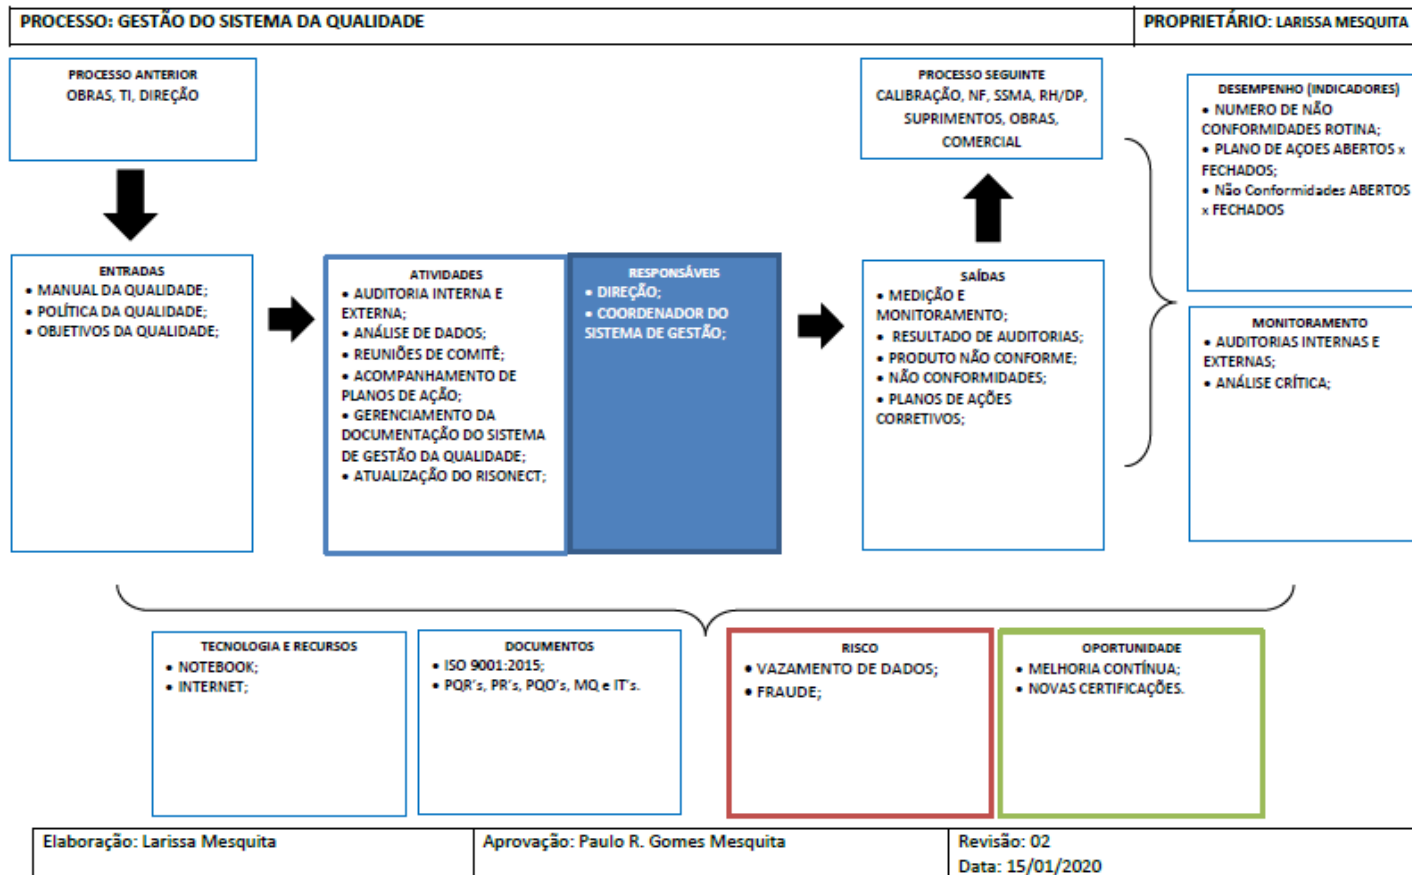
PROCESSO: GESTÃO DO SISTEMA DA QUALIDADE

PROPRIETÁRIO: LARISSA MESQUITA

PROCESSO ANTERIOR
OBRAS, TI, DIREÇÃO

PROCESSO SEGUINTE
CALIBRAÇÃO, NF, SSMA, RH/DP, SUPRIMENTOS, OBRAS, COMERCIAL

DESEMPENHO (INDICADORES)
• NUMERO DE NÃO CONFORMIDADES ROTINA;
• PLANO DE AÇOES ABERTOS x FECHADOS;
• Não Conformidades ABERTOS x FECHADOS

ENTRADAS
• MANUAL DA QUALIDADE;
• POLÍTICA DA QUALIDADE;
• OBJETIVOS DA QUALIDADE;

ATIVIDADES
• AUDITORIA INTERNA E EXTERNA;
• ANÁLISE DE DADOS;
• REUNIÕES DE COMITÊ;
• ACOMPANHAMENTO DE PLANOS DE AÇÃO;
• GERENCIAMENTO DA DOCUMENTAÇÃO DO SISTEMA DE GESTÃO DA QUALIDADE;
• ATUALIZAÇÃO DO RISONECT;

RESPONSÁVEIS
• DIREÇÃO;
• COORDENADOR DO SISTEMA DE GESTÃO;

SAÍDAS
• MEDIÇÃO E MONITORAMENTO;
• RESULTADO DE AUDITORIAS;
• PRODUTO NÃO CONFORME;
• NÃO CONFORMIDADES;
• PLANOS DE AÇÕES CORRETIVOS;

MONITORAMENTO
• AUDITORIAS INTERNAS E EXTERNAS;
• ANÁLISE CRÍTICA;

TECNOLOGIA E RECURSOS
• NOTEBOOK;
• INTERNET;

DOCUMENTOS
• ISO 9001:2015;
• PQR's, PR's, PQO's, MQ e IT's.

RISCO
• VAZAMENTO DE DADOS;
• FRAUDE;

OPORTUNIDADE
• MELHORIA CONTÍNUA;
• NOVAS CERTIFICAÇÕES.

| Elaboração: Larissa Mesquita | Aprovação: Paulo R. Gomes Mesquita | Revisão: 02 Data: 15/01/2020 |